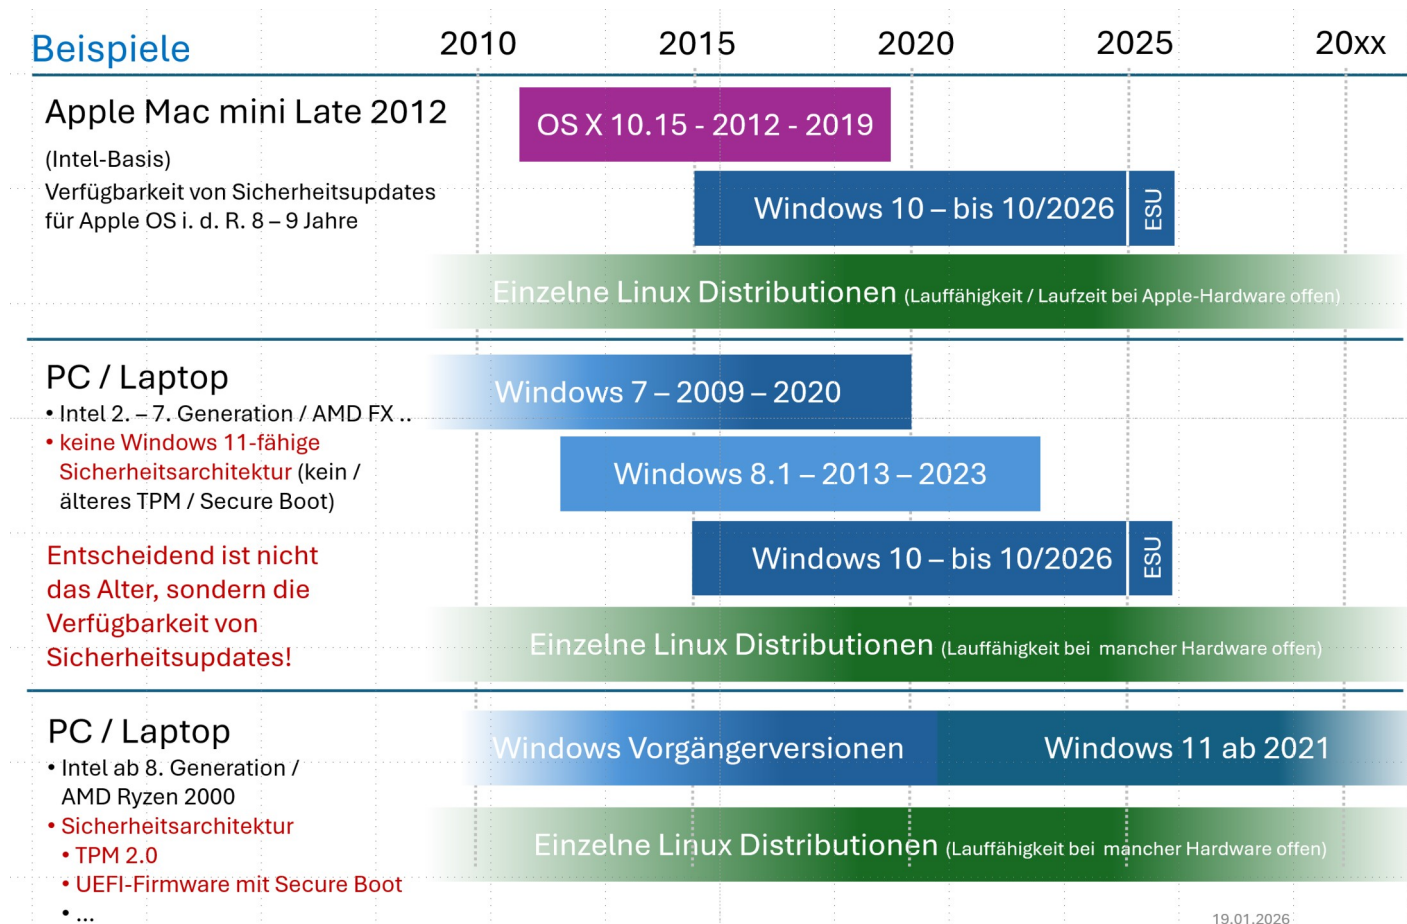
Beispiele

2010 2015 2020 2025 20xx

Apple Mac mini Late 2012

(Intel-Basis)

Verfügbarkeit von Sicherheitsupdates für Apple OS i. d. R. 8 – 9 Jahre

OS X 10.15 - 2012 - 2019

Windows 10 – bis 10/2026

ESU

Einzelne Linux Distributionen (Lauffähigkeit / Laufzeit bei Apple-Hardware offen)

PC / Laptop

• Intel 2. – 7. Generation / AMD FX ..

• keine Windows 11-fähige Sicherheitsarchitektur (kein / älteres TPM / Secure Boot)

Entscheidend ist nicht das Alter, sondern die Verfügbarkeit von Sicherheitsupdates!

Windows 7 – 2009 – 2020

Windows 8.1 – 2013 – 2023

Windows 10 – bis 10/2026

ESU

Einzelne Linux Distributionen (Lauffähigkeit bei mancher Hardware offen)

PC / Laptop

• Intel ab 8. Generation / AMD Ryzen 2000

• Sicherheitsarchitektur

• TPM 2.0

• UEFI-Firmware mit Secure Boot

• ...

Windows Vorgängerversionen

Windows 11 ab 2021

Einzelne Linux Distributionen (Lauffähigkeit bei mancher Hardware offen)

19.01.2026